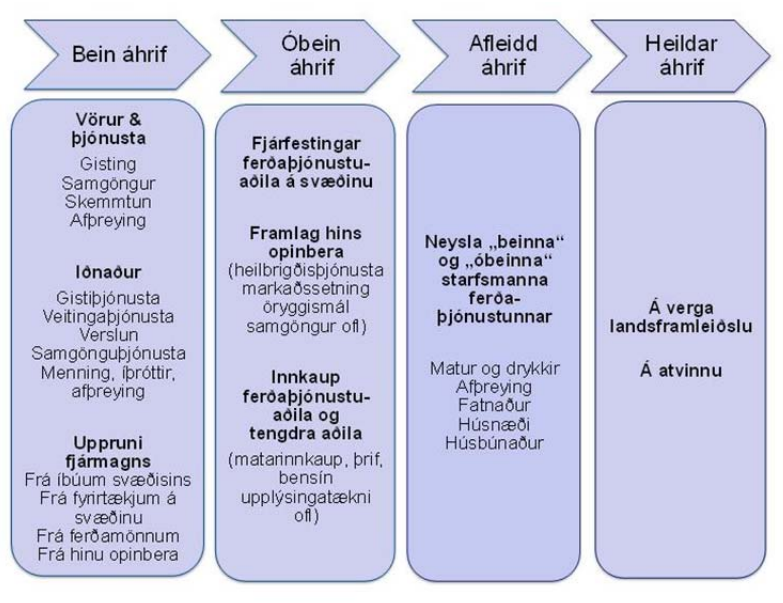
Bein áhrif

Óbein áhrif

Afleidd áhrif

Heildar áhrif

**Vörur & þjónusta**
Gisting
Samgöngur
Skemmtun
Afþreying

**Iðnaður**
Gistiþjónusta
Veitingaþjónusta
Verslun
Samgönguþjónusta
Menning, íþróttir, afþreying

**Uppruni fjármagns**
Frá íbúum svæðisins
Frá fyrirtækjum á svæðinu
Frá ferðamönnum
Frá hinu opinbera

**Fjárfestingar ferðaþjónustuaðila á svæðinu**

**Framlag hins opinbera**
(heilbrigðisþjónusta markaðssetning öryggismál samgöngur ofl)

**Innkaup ferðaþjónustuaðila og tengdra aðila**
(matarinnkaup, þrif, bensín upplýsingatækni ofl)

**Neysla „beinna" og „óbeinna" starfsmanna ferðaþjónustunnar**

Matur og drykkir
Afþreying
Fatnaður
Húsnæði
Húsbúnaður

**Á verga landsframleiðslu**

**Á atvinnu**